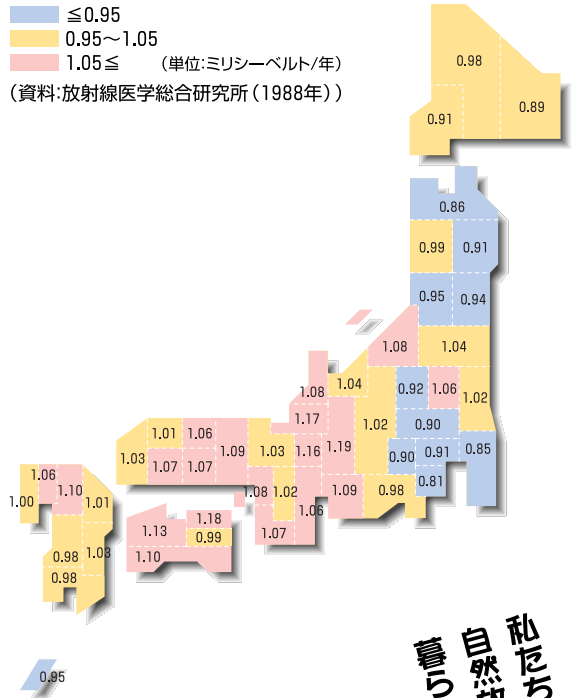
≦0.95
0.95～1.05
1.05≦
（単位:ミリシーベルト/年）
（資料:放射線医学総合研究所（1988年））

0.98
0.89
0.91
0.86
0.99
0.91
0.95
0.94
1.08
1.04
1.08
1.04
0.92
1.06
1.02
1.17
1.02
0.90
1.01
1.06
1.09
1.03
1.16
1.19
0.90
0.91
0.85
1.03
1.07
1.07
0.81
1.06
1.10
1.01
1.08
1.02
1.09
0.98
1.00
1.06
1.18
1.13
0.99
1.07
0.98
1.03
1.10
0.98
0.95

私たち
自然放
暮ら